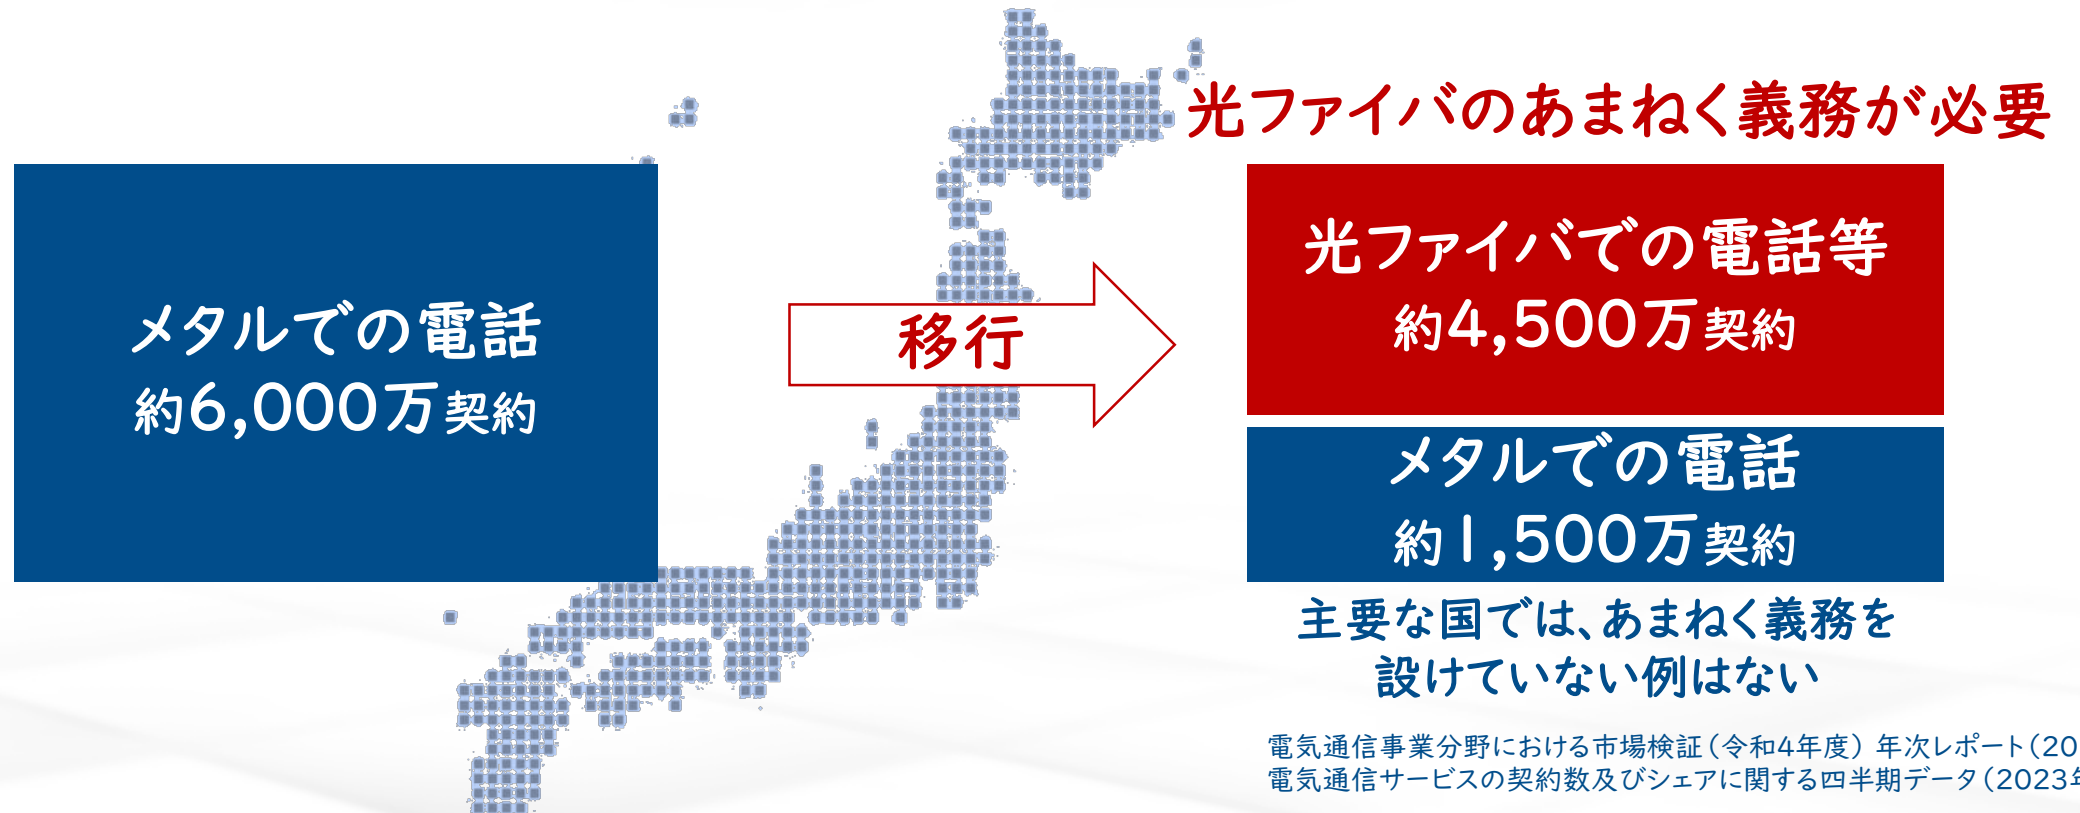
光ファイバのあまねく義務が必要

メタルでの電話
約6,000万契約

移行

光ファイバでの電話等
約4,500万契約

メタルでの電話
約1,500万契約

主要な国では、あまねく義務を設けていない例はない

電気通信事業分野における市場検証（令和4年度）年次レポート（20
電気通信サービスの契約数及びシェアに関する四半期データ（2023年